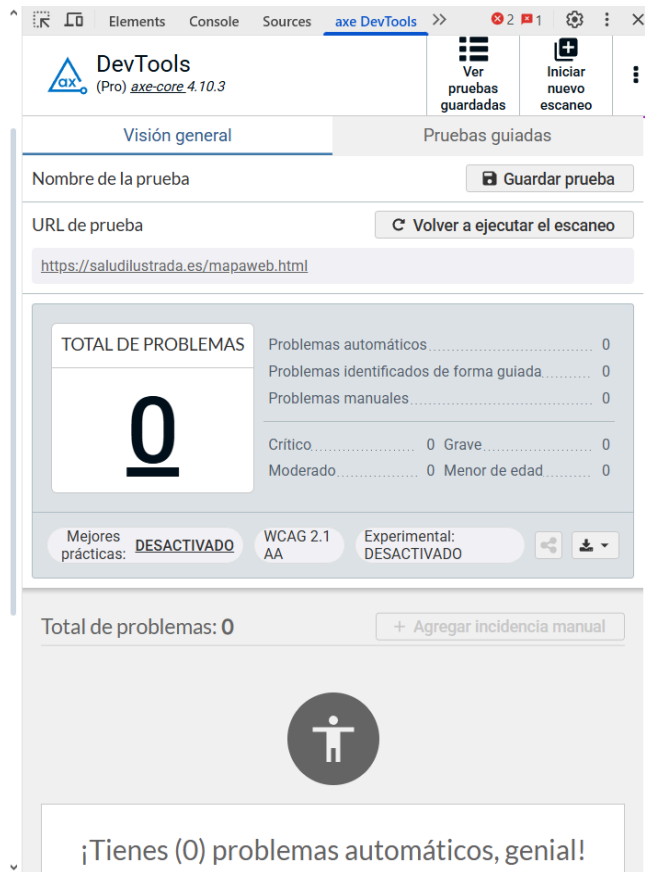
Elements Console Sources axe DevTools >> 2 1

ax DevTools
(Pro) axe-core 4.10.3

Ver pruebas guardadas

Iniciar nuevo escaneo

Visión general

Pruebas guiadas

Nombre de la prueba

Guardar prueba

URL de prueba

Volver a ejecutar el escaneo

https://saludilustrada.es/mapaweb.html

TOTAL DE PROBLEMAS

0

Problemas automáticos 0
Problemas identificados de forma guiada 0
Problemas manuales 0

Crítico 0 Grave 0
Moderado 0 Menor de edad 0

Mejores prácticas: DESACTIVADO

WCAG 2.1 AA

Experimental: DESACTIVADO

Total de problemas: 0

+ Agregar incidencia manual

¡Tienes (0) problemas automáticos, genial!